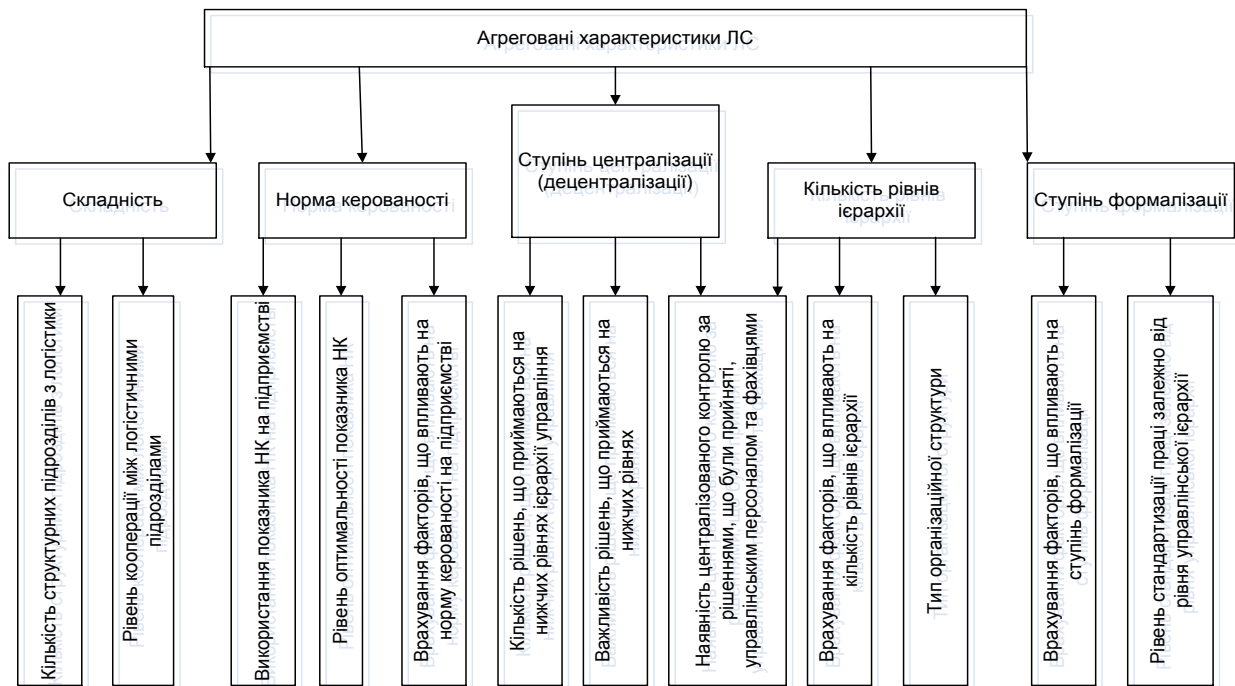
Агреговані характеристики ЛС

Складність

Норма керованості

Ступінь централізації (децентралізації)

Кількість рівнів ієрархії

Ступінь формалізації

Кількість структурних підрозділів з логістики

Рівень кооперації між логістичними підрозділами

Використання показника НК на підприємстві

Рівень оптимальності показника НК

Врахування факторів, що впливають на норму керованості на підприємстві

Кількість рішень, що приймаються на нижчих рівнях ієрархії управління

Важливість рішень, що приймаються на нижчих рівнях

Наявність централізованого контролю за рішеннями, що були прийняті, управлінським персоналом та фахівцями

Врахування факторів, що впливають на кількість рівнів ієрархії

Тип організаційної структури

Врахування факторів, що впливають на ступінь формалізації

Рівень стандартизації праці залежно від рівня управлінської ієрархії